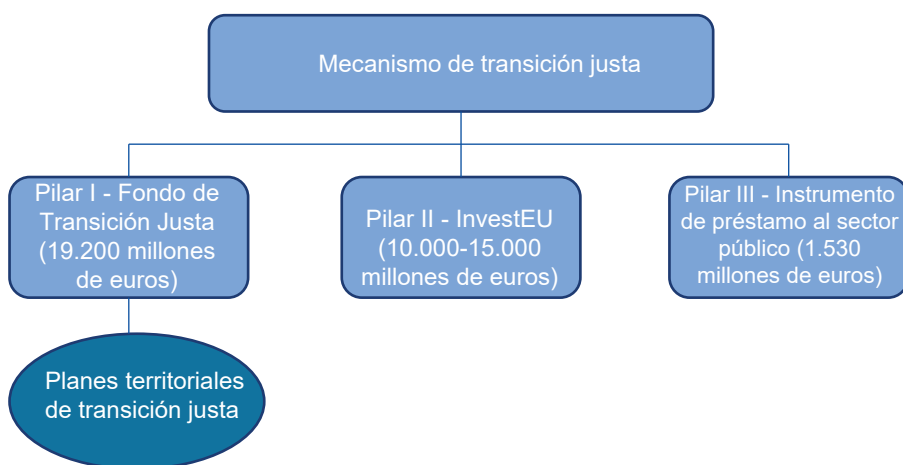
Mecanismo de transición justa

Pilar I - Fondo de Transición Justa (19.200 millones de euros)

Pilar II - InvestEU (10.000-15.000 millones de euros)

Pilar III - Instrumento de préstamo al sector público (1.530 millones de euros)

Planes territoriales de transición justa